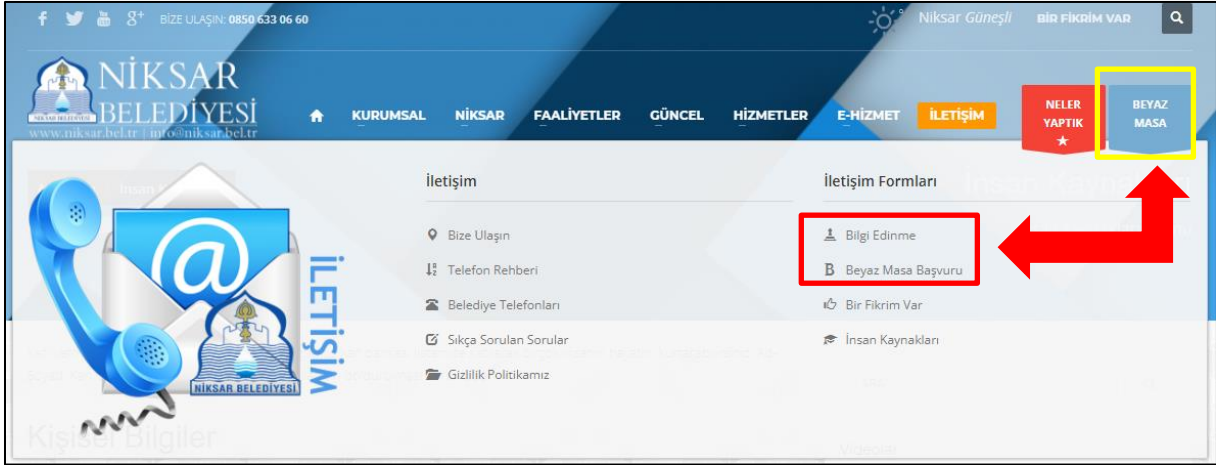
BİZE ULAŞIN: 0850 633 06 60

Niksar Güneşli

BİR FİKRİM VAR

NİKSAR BELEDİYESİ
www.niksar.bel.tr | info@niksar.bel.tr

KURUMSAL
NİKSAR
FAALİYETLER
GÜNCEL
HİZMETLER
E-HİZMET
İLETİŞİM

NELER YAPTIK ★

BEYAZ MASA

İnsan Kaynakları

İLETİŞİM

NİKSAR BELEDİYESİ

İletişim

Bize Ulaşın
Telefon Rehberi
Belediye Telefonları
Sıkça Sorulan Sorular
Gizlilik Politikamız

İletişim Formları

Bilgi Edinme
Beyaz Masa Başvuru
Bir Fikrim Var
İnsan Kaynakları

Kişisel Bilgiler